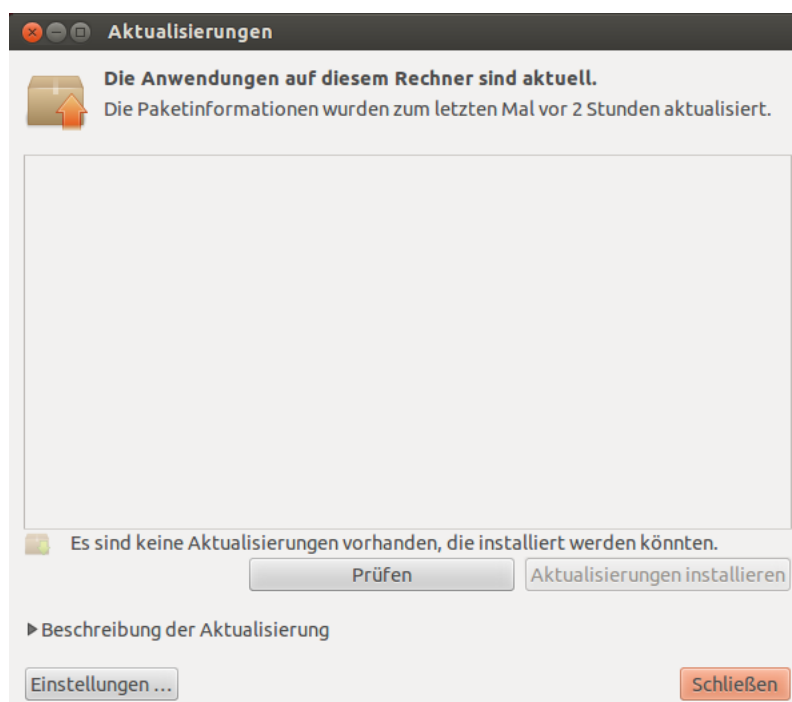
Aktualisierungen

**Die Anwendungen auf diesem Rechner sind aktuell.**
Die Paketinformationen wurden zum letzten Mal vor 2 Stunden aktualisiert.

Es sind keine Aktualisierungen vorhanden, die installiert werden könnten.

Prüfen

Aktualisierungen installieren

▶ Beschreibung der Aktualisierung

Einstellungen …

Schließen